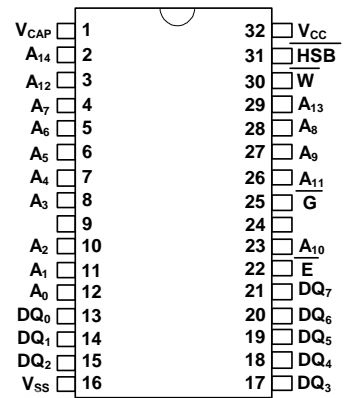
$V_{CAP}$ 1
$A_{14}$ 2
$A_{12}$ 3
$A_7$ 4
$A_6$ 5
$A_5$ 6
$A_4$ 7
$A_3$ 8
9
$A_2$ 10
$A_1$ 11
$A_0$ 12
$DQ_0$ 13
$DQ_1$ 14
$DQ_2$ 15
$V_{SS}$ 16

32 $V_{CC}$
31 $\overline{HSB}$
30 $\overline{W}$
29 $A_{13}$
28 $A_8$
27 $A_9$
26 $A_{11}$
25 $\overline{G}$
24
23 $A_{10}$
22 $\overline{E}$
21 $DQ_7$
20 $DQ_6$
19 $DQ_5$
18 $DQ_4$
17 $DQ_3$